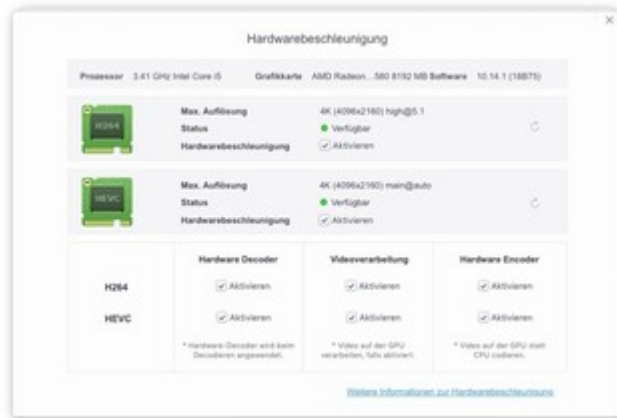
×

Hardwarebeschleunigung

Prozessor 3.41 GHz Intel Core i5 Grafikkarte AMD Radeon...580 8192 MB Software 10.14.1 (18B75)

H264

Max. Auflösung 4K (4096x2160) high@5.1
Status Verfügbar
Hardwarebeschleunigung Aktivieren

HEVC

Max. Auflösung 4K (4096x2160) main@auto
Status Verfügbar
Hardwarebeschleunigung Aktivieren

| | Hardware Decoder | Videoverarbeitung | Hardware Encoder |
|---|---|---|---|
| H264 | Aktivieren | Aktivieren | Aktivieren |
| HEVC | Aktivieren | Aktivieren | Aktivieren |
| | * Hardware-Decoder wird beim Decodieren angewendet. | * Video auf der GPU verarbeiten, falls aktiviert. | * Video auf der GPU statt CPU codieren. |

Weitere Informationen zur Hardwarebeschleunigung